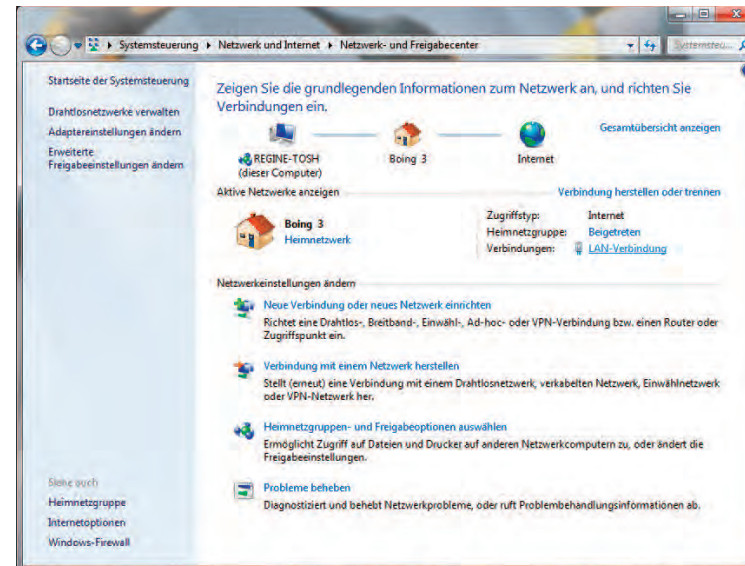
Systemsteuerung ▸ Netzwerk und Internet ▸ Netzwerk- und Freigabecenter

Systemsteu...

Startseite der Systemsteuerung

Drahtlosnetzwerke verwalten

Adaptereinstellungen ändern

Erweiterte Freigabeeinstellungen ändern

Zeigen Sie die grundlegenden Informationen zum Netzwerk an, und richten Sie Verbindungen ein.

Gesamtübersicht anzeigen

REGINE-TOSH (dieser Computer)

Boing 3

Internet

Aktive Netzwerke anzeigen

Verbindung herstellen oder trennen

Boing 3
Heimnetzwerk

Zugriffstyp: Internet
Heimnetzgruppe: Beigetreten
Verbindungen: LAN-Verbindung

Netzwerkeinstellungen ändern

Neue Verbindung oder neues Netzwerk einrichten
Richtet eine Drahtlos-, Breitband-, Einwähl-, Ad-hoc- oder VPN-Verbindung bzw. einen Router oder Zugriffspunkt ein.

Verbindung mit einem Netzwerk herstellen
Stellt (erneut) eine Verbindung mit einem Drahtlosnetzwerk, verkabelten Netzwerk, Einwählnetzwerk oder VPN-Netzwerk her.

Heimnetzgruppen- und Freigabeoptionen auswählen
Ermöglicht Zugriff auf Dateien und Drucker auf anderen Netzwerkcomputern zu, oder ändert die Freigabeeinstellungen.

Probleme beheben
Diagnostiziert und behebt Netzwerkprobleme, oder ruft Problembehandlungsinformationen ab.

Siehe auch

Heimnetzgruppe

Internetoptionen

Windows-Firewall